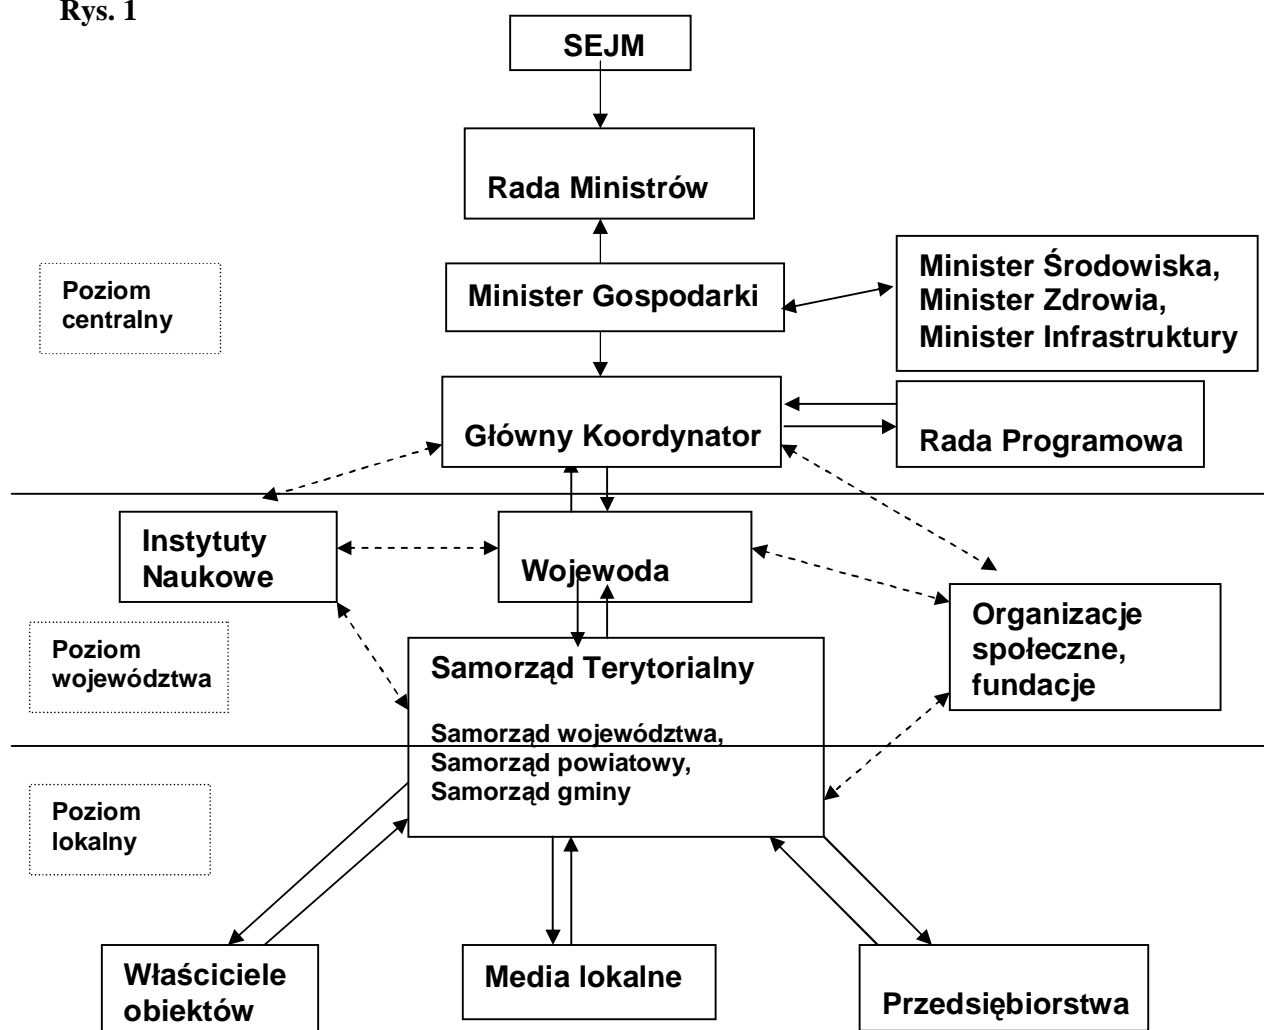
Rys. 1

SEJM

Rada Ministrów

Poziom centralny

Minister Gospodarki

Minister Środowiska, Minister Zdrowia, Minister Infrastruktury

Główny Koordynator

Rada Programowa

Instytuty Naukowe

Wojewoda

Organizacje społeczne, fundacje

Poziom województwa

Samorząd Terytorialny

Samorząd województwa, Samorząd powiatowy, Samorząd gminy

Poziom lokalny

Właściciele obiektów

Media lokalne

Przedsiębiorstwa